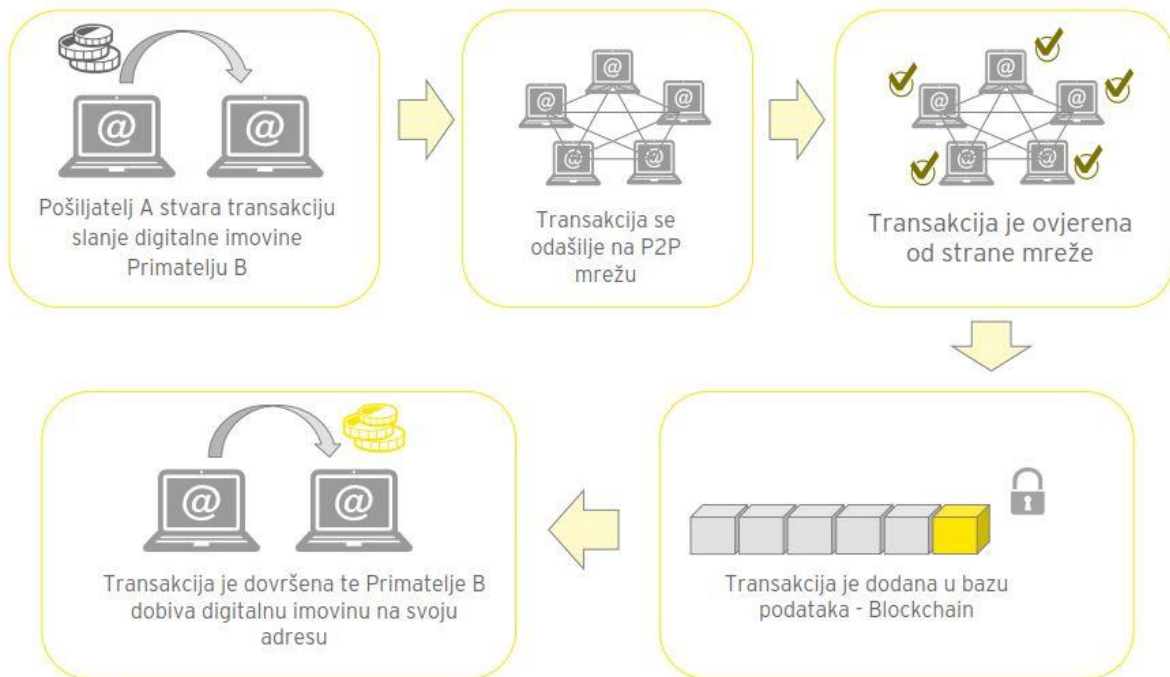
@

@

Pošiljatelj A stvara transakciju slanje digitalne imovine Primatelju B

@

@

@

@

@

Transakcija se odašilje na P2P mrežu

@

@

@

@

@

Transakcija je ovjerena od strane mreže

Transakcija je dodana u bazu podataka - Blockchain

@

@

Transakcija je dovršena te Primatelje B dobiva digitalnu imovinu na svoju adresu